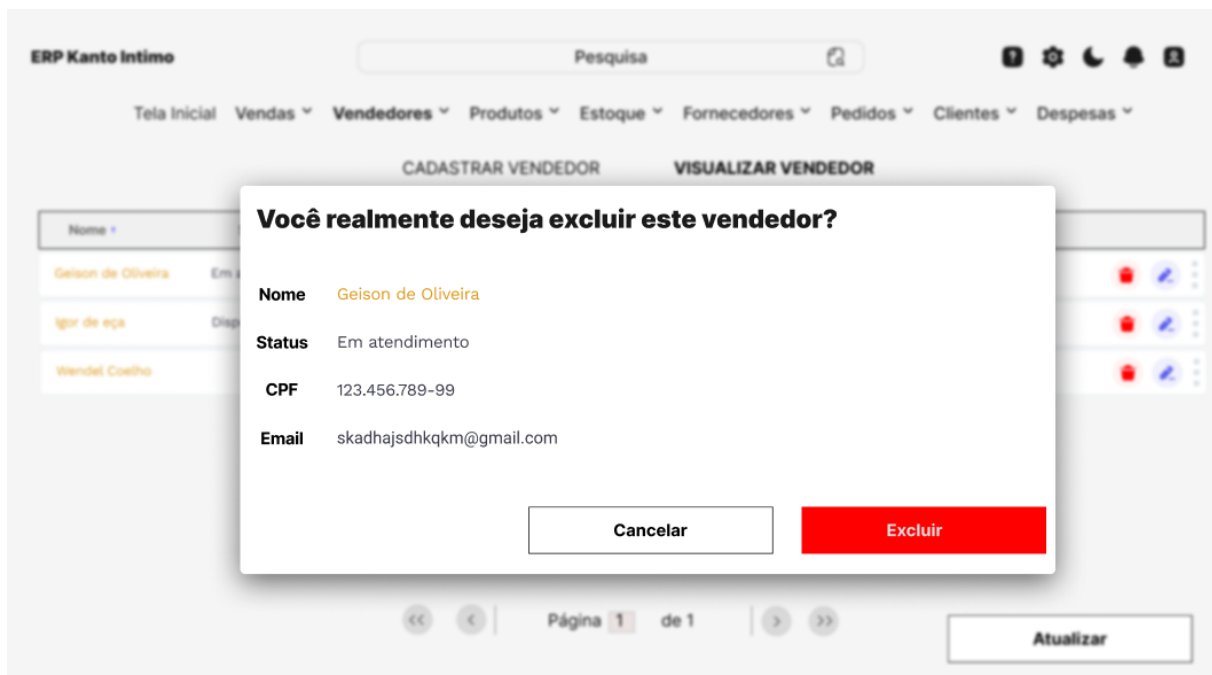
ERP Kanto Intimo

Pesquisa

Tela Inicial Vendas Vendedores Produtos Estoque Fornecedores Pedidos Clientes Despesas

CADASTRAR VENDEDOR VISUALIZAR VENDEDOR

Nome

Geison de Oliveira Em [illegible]

Igor de eça Disp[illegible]

Wendel Coelho

Você realmente deseja excluir este vendedor?

Nome Geison de Oliveira

Status Em atendimento

CPF 123.456.789-99

Email skadhajsdhkqkm@gmail.com

Cancelar

Excluir

Página 1 de 1

Atualizar